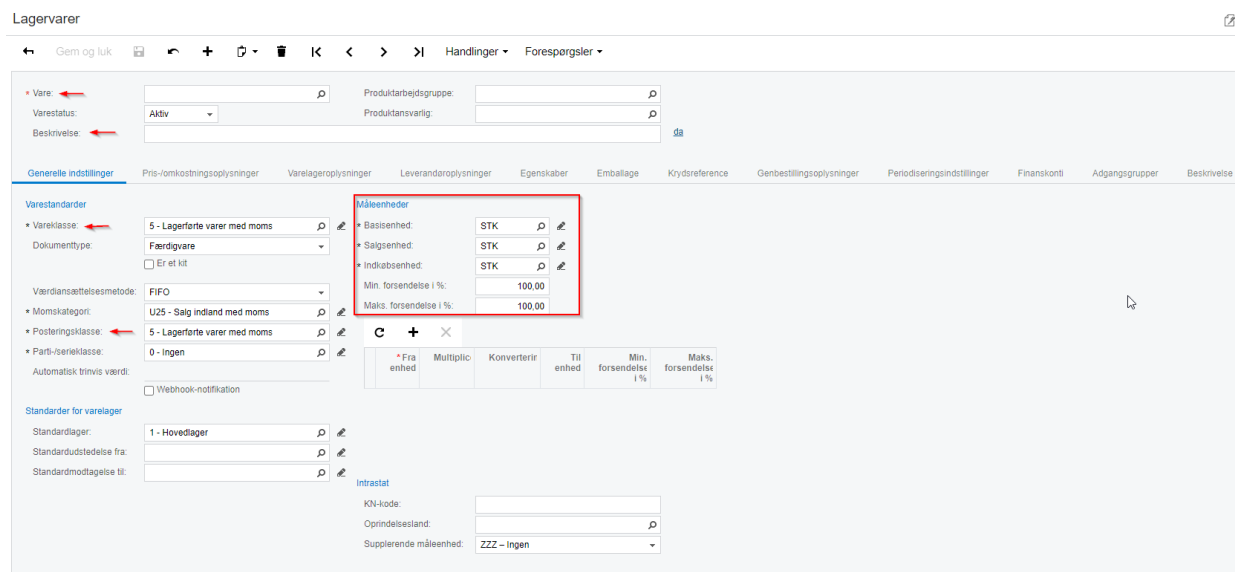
Lagervarer

Gem og luk Handlinger ▾ Forespørgsler ▾

* Vare:
Varestatus: Aktiv
Beskrivelse:
Produktarbejdsgruppe:
Produktansvarlig:
da

Generelle indstillinger | Pris-/omkostningsoplysninger | Varelageroplysninger | Leverandøroplysninger | Egenskaber | Emballage | Krydsreference | Genbestillingsoplysninger | Periodiseringsindstillinger | Finanskonti | Adgangsgrupper | Beskrivelse

Varestandarder
* Vareklasse: 5 - Lagerførte varer med moms
Dokumenttype: Færdigvare
Er et kit
Værdiansættelsesmetode: FIFO
* Momskategori: U25 - Salg indland med moms
* Posteringsklasse: 5 - Lagerførte varer med moms
* Parti-/serieklasse: 0 - Ingen
Automatisk trinvis værdi:
Webhook-notifikation

Standarder for varelager
Standardlager: 1 - Hovedlager
Standardudstedelse fra:
Standardmodtagelse til:

Måleenheder
* Basisenhed: STK
* Salgsenhed: STK
* Indkøbsenhed: STK
Min. forsendelse i %: 100,00
Maks. forsendelse i %: 100,00

| * Fra enhed | Multiplic | Konverterin | Til enhed | Min. forsendelse i % | Maks. forsendelse i % |
|---|---|---|---|---|---|

Intrastat
KN-kode:
Oprindelsesland:
Supplerende måleenhed: ZZZ – Ingen